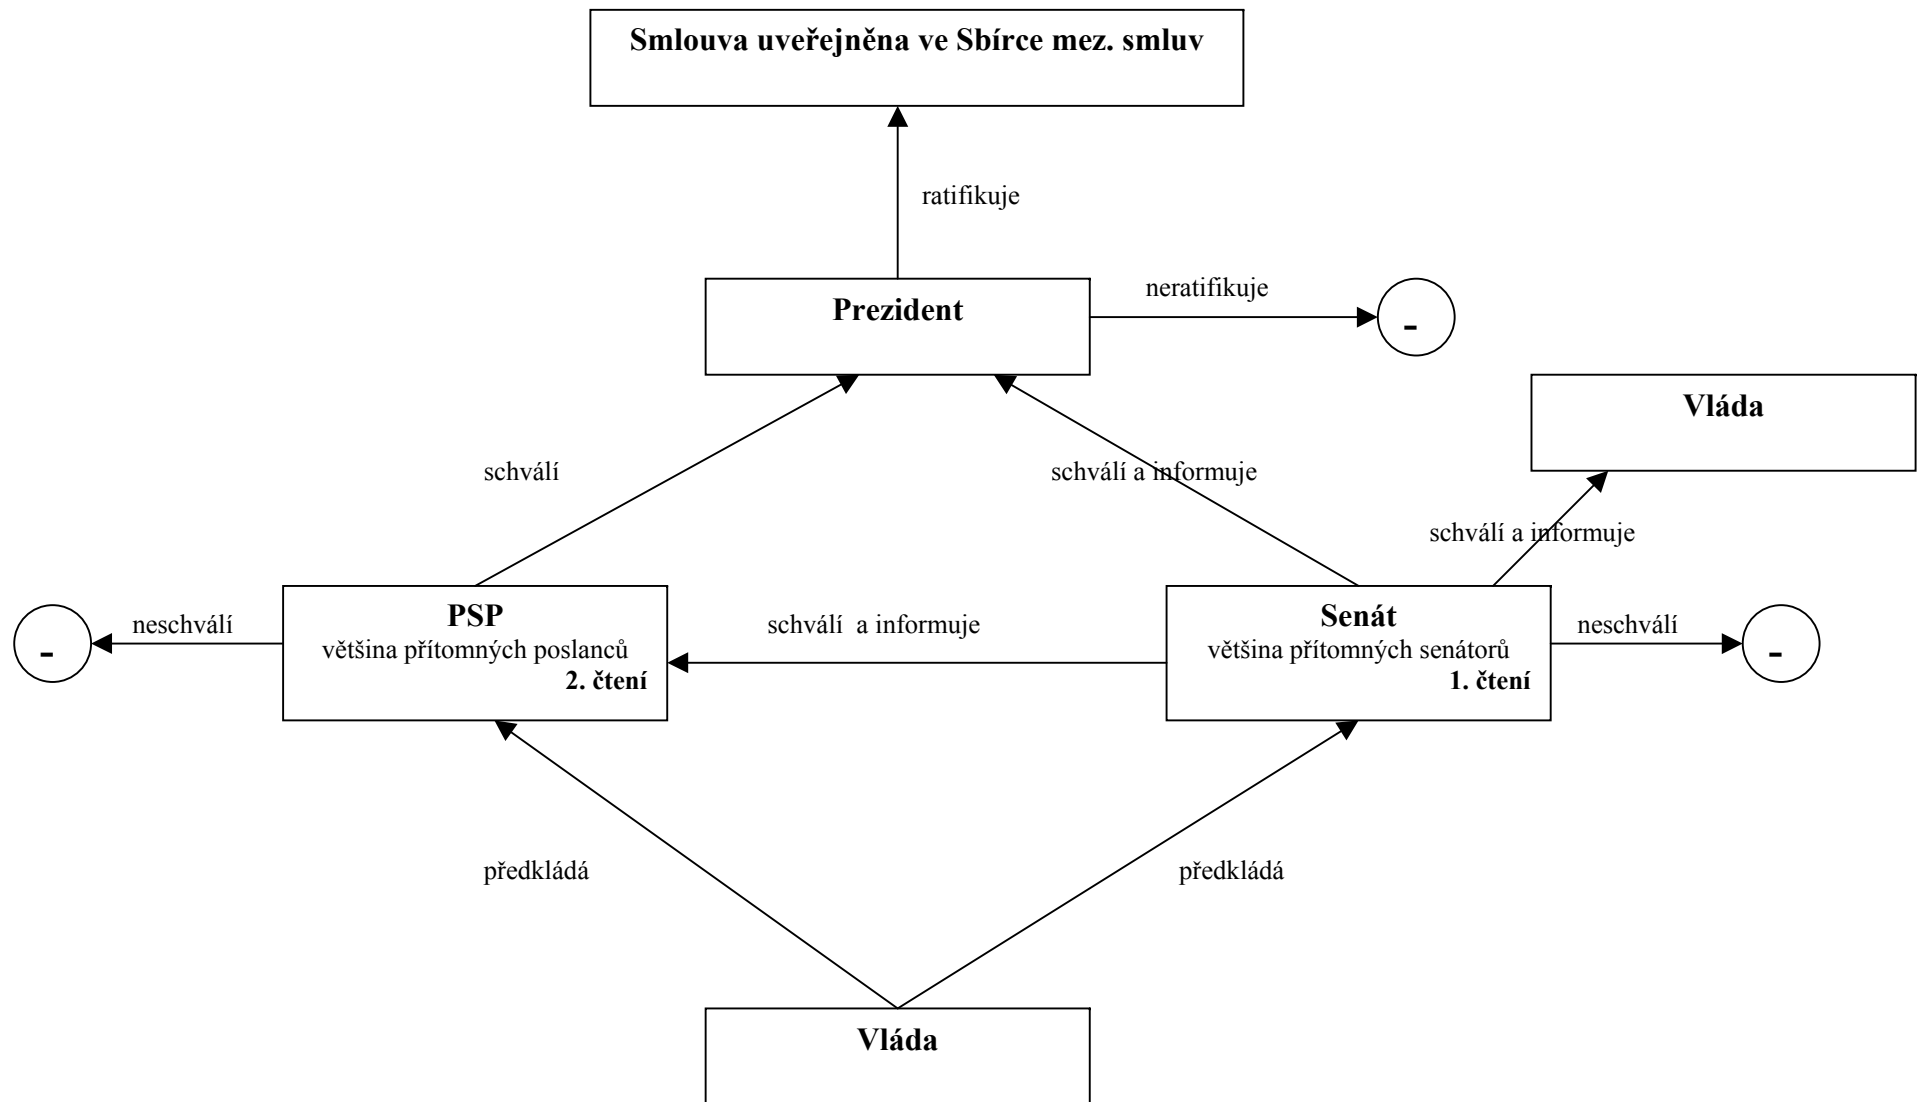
Smlouva uveřejněna ve Sbírce mez. smluv

ratifikuje

Prezident

neratifikuje

-

Vláda

schválí

schválí a informuje

schválí a informuje

-

neschválí

PSP
většina přítomných poslanců
2. čtení

schválí a informuje

Senát
většina přítomných senátorů
1. čtení

neschválí

-

předkládá

předkládá

Vláda